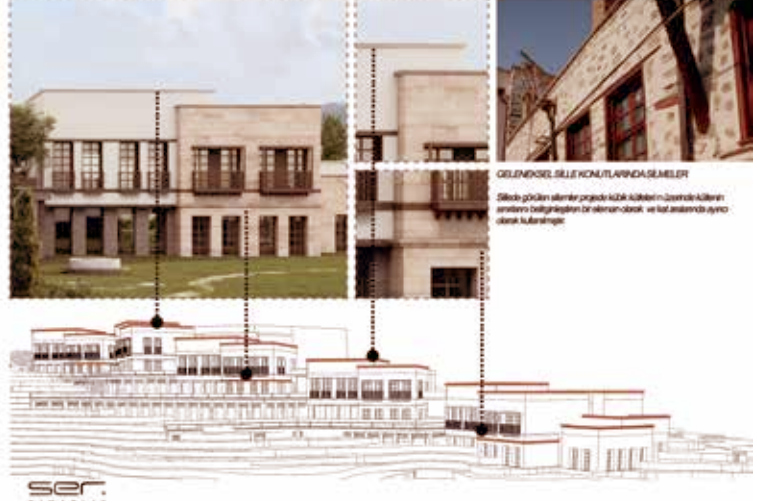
GELENEKSEL SİLLE KONUTLARINDA SEMLER

Sillede görülen silmeler projede kübik kütleleri n üzerinde kütlenin sınırlarını belirginleştiren bir eleman olarak ve kat arasında ayrıca olarak kullanılmıştır.

ser